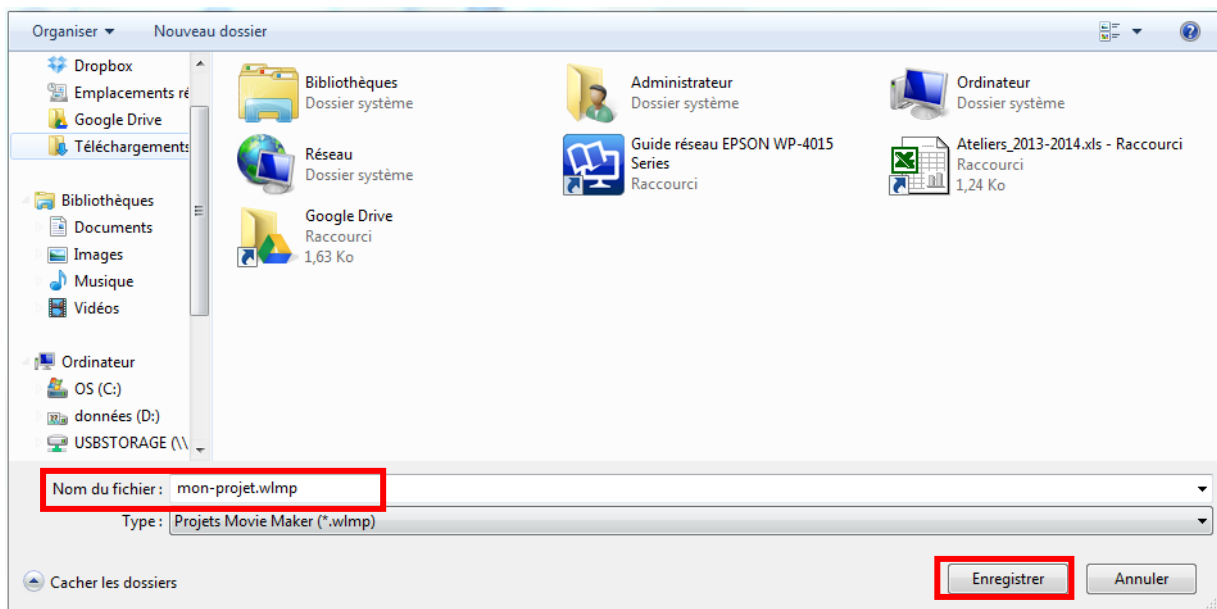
Organiser ▾ Nouveau dossier

Dropbox
Emplacements ré
Google Drive
Téléchargements

Bibliothèques
Documents
Images
Musique
Vidéos

Ordinateur
OS (C:)
données (D:)
USBSTORAGE (\\

Bibliothèques
Dossier système

Administrateur
Dossier système

Ordinateur
Dossier système

Réseau
Dossier système

Guide réseau EPSON WP-4015 Series
Raccourci

Ateliers_2013-2014.xls - Raccourci
Raccourci
1,24 Ko

Google Drive
Raccourci
1,63 Ko

Nom du fichier : mon-projet.wlmp
Type : Projets Movie Maker (*.wlmp)

Cacher les dossiers

Enregistrer Annuler